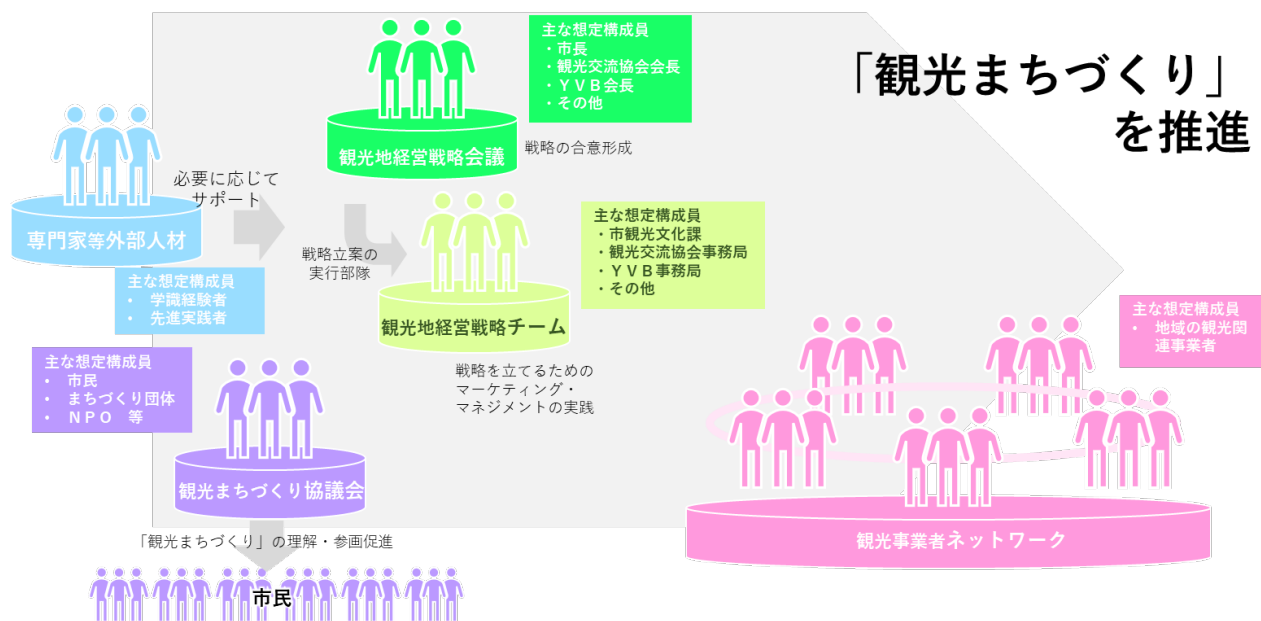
「観光まちづくり」
を推進

主な想定構成員
・市長
・観光交流協会会長
・ＹＶＢ会長
・その他

観光地経営戦略会議

戦略の合意形成

専門家等外部人材

必要に応じて
サポート

主な想定構成員
• 学識経験者
• 先進実践者

戦略立案の
実行部隊

主な想定構成員
・市観光文化課
・観光交流協会事務局
・ＹＶＢ事務局
・その他

観光地経営戦略チーム

戦略を立てるための
マーケティング・
マネジメントの実践

主な想定構成員
• 市民
• まちづくり団体
• ＮＰＯ 等

観光まちづくり協議会

「観光まちづくり」の理解・参画促進

市民

主な想定構成員
• 地域の観光関連事業者

観光事業者ネットワーク